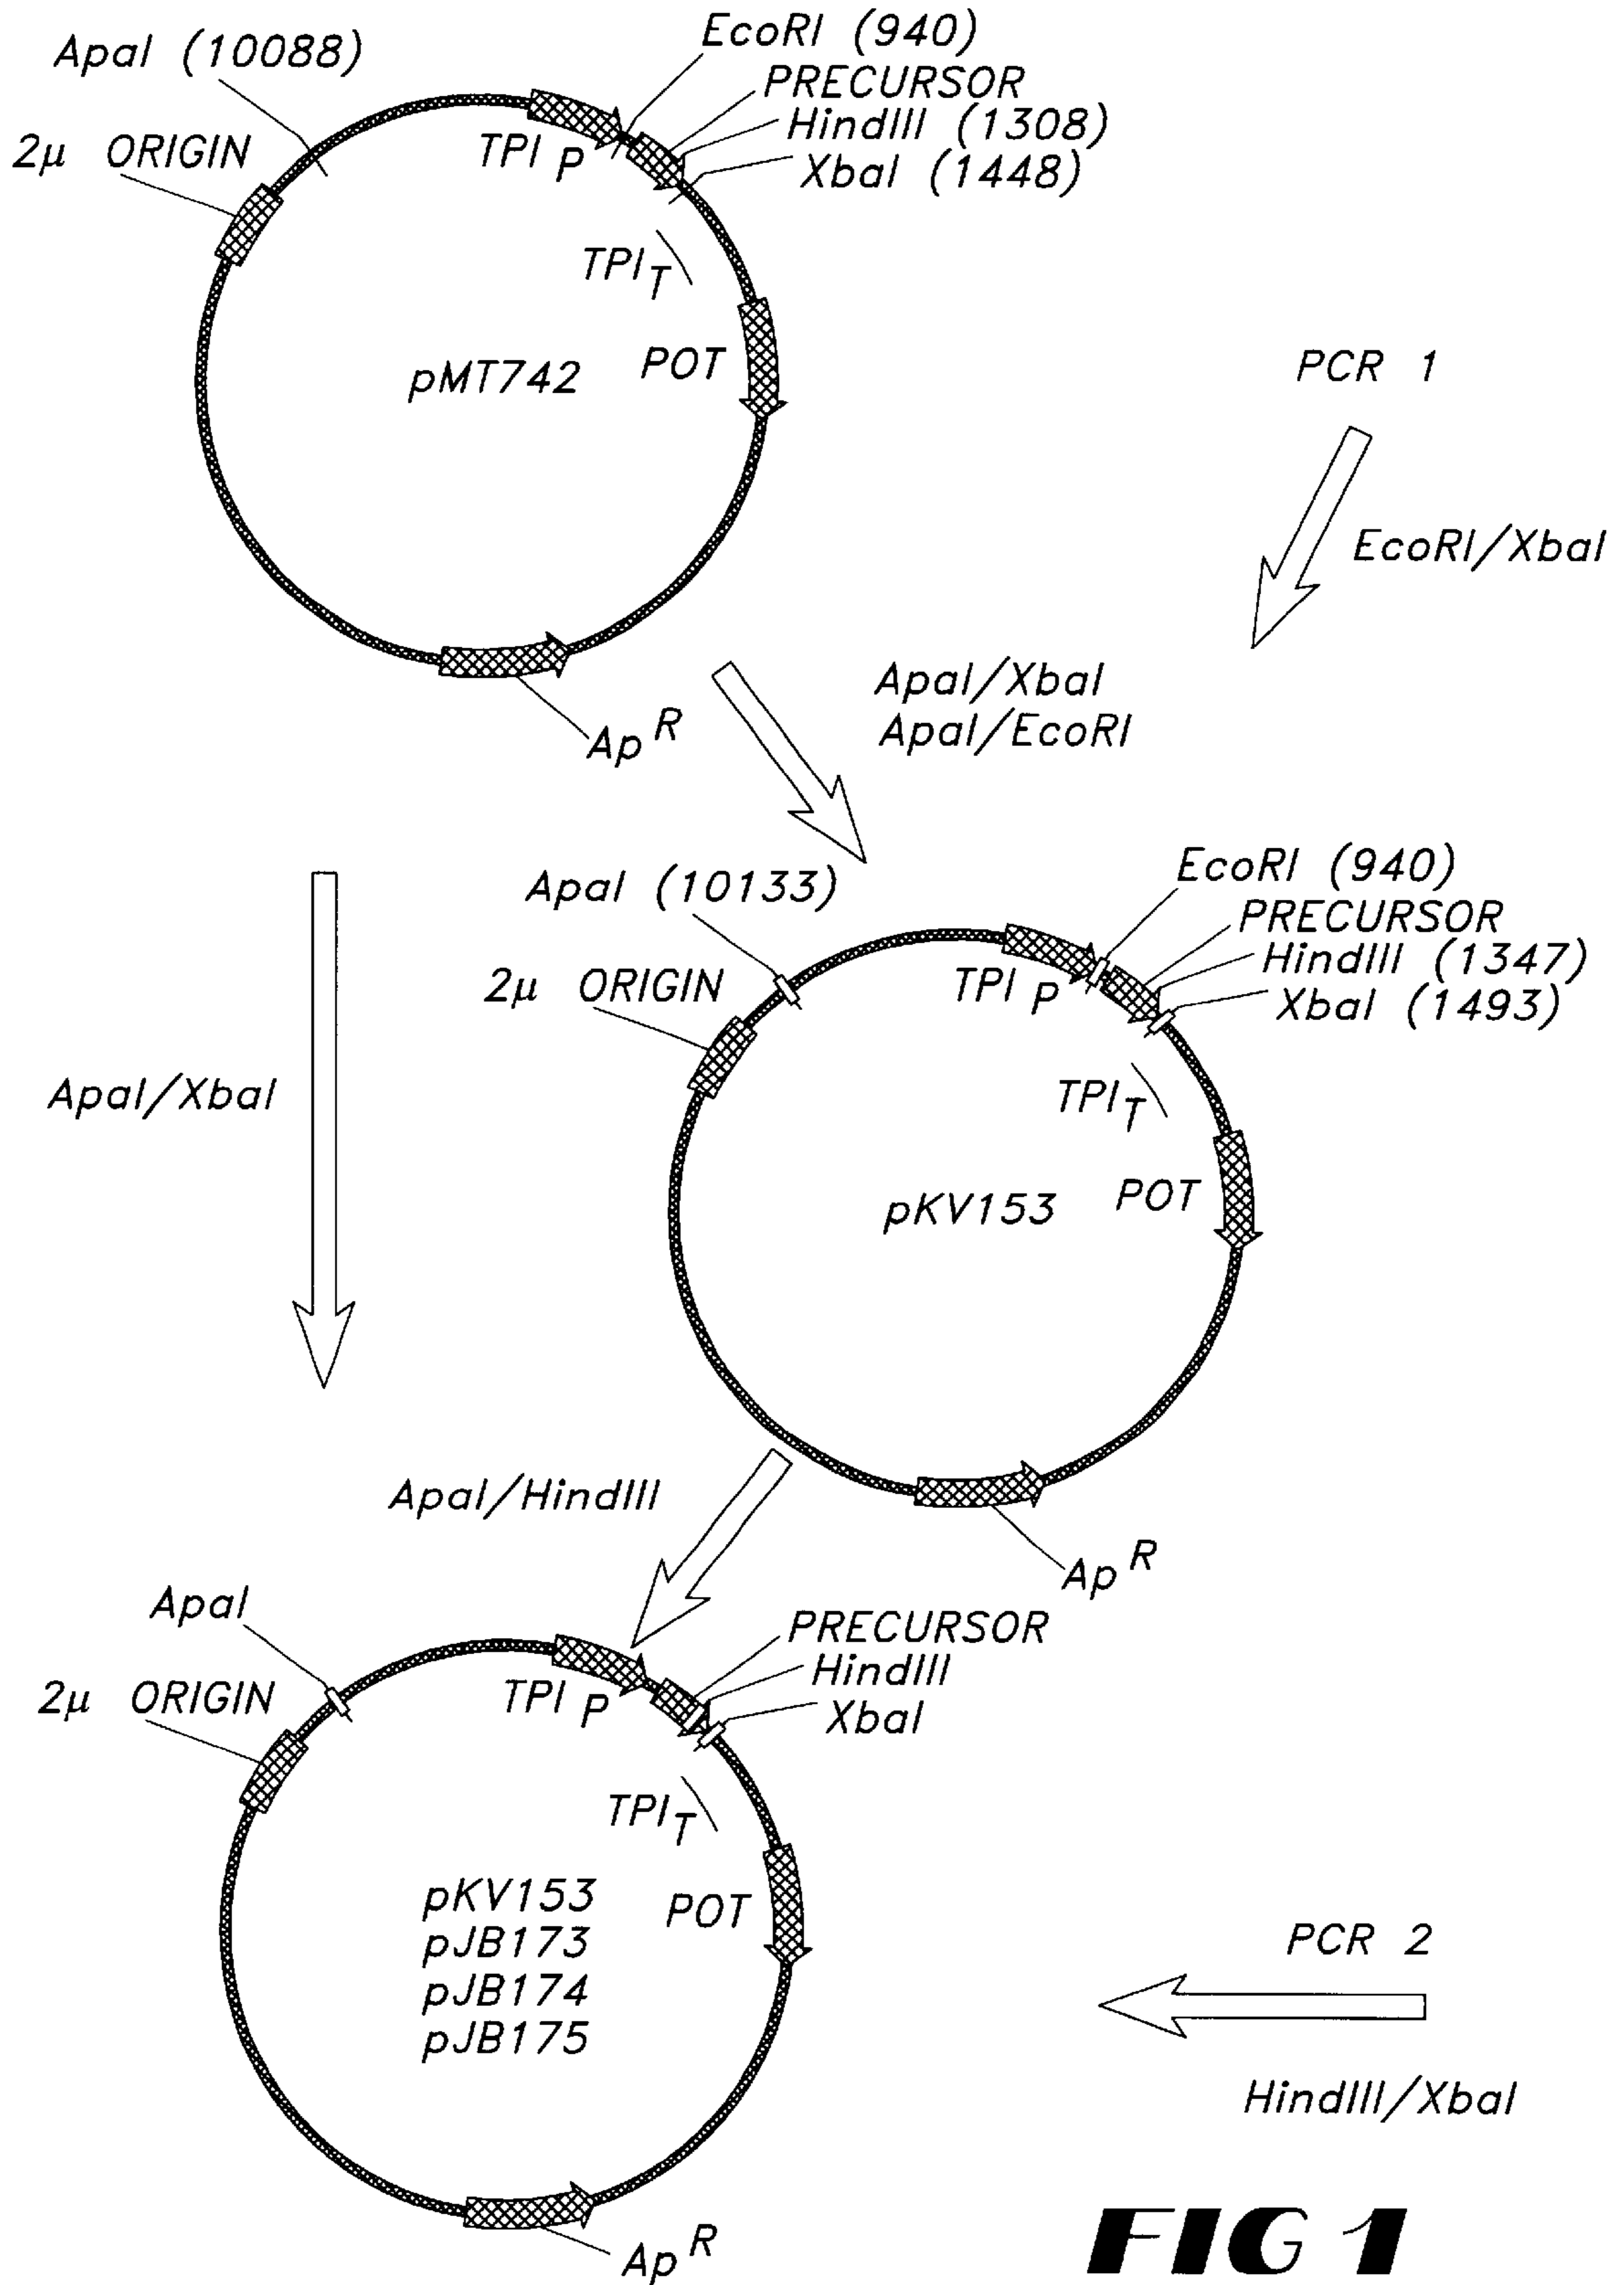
ApaI (10088)
EcoRI (940)
PRECURSOR
HindIII (1308)
XbaI (1448)
2μ ORIGIN
TPI P
TPI T
pMT742
POT
PCR 1
EcoRI/XbaI
ApaI/XbaI
ApaI/EcoRI
Ap R

ApaI (10133)
EcoRI (940)
PRECURSOR
HindIII (1347)
XbaI (1493)
2μ ORIGIN
TPI P
ApaI/XbaI
TPI T
pKV153
POT
ApaI/HindIII
Ap R

ApaI
PRECURSOR
HindIII
XbaI
2μ ORIGIN
TPI P
TPI T
pKV153
pJB173
pJB174
pJB175
POT
PCR 2
HindIII/XbaI
Ap R
FIG 1